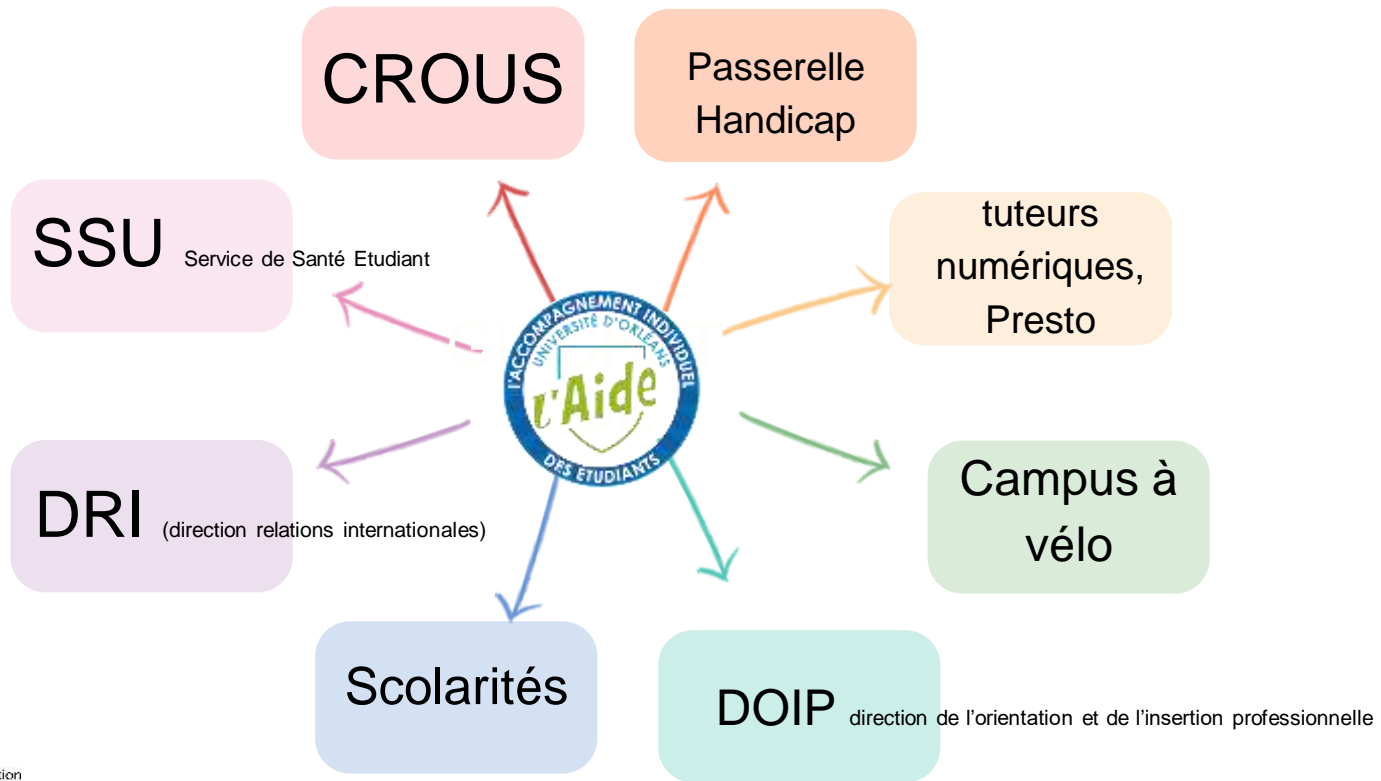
CROUS

Passerelle Handicap

SSU Service de Santé Etudiant

tuteurs numériques, Presto

L'ACCOMPAGNEMENT INDIVIDUEL
UNIVERSITÉ D'ORLÉANS
L'Aide
DES ÉTUDIANTS

DRI (direction relations internationales)

Campus à vélo

Scolarités

DOIP direction de l'orientation et de l'insertion professionnelle

tion